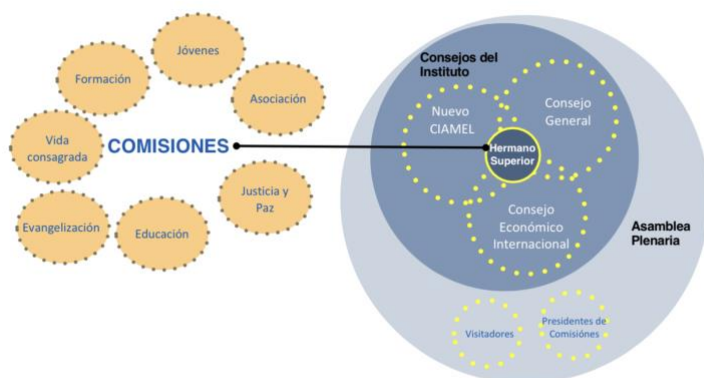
Jóvenes

Formación

Asociación

Vida consagrada

COMISIONES

Justicia y Paz

Evangelización

Educación

Consejos del Instituto

Nuevo CIAMEL

Consejo General

Hermano Superior

Consejo Económico Internacional

Asamblea Plenaria

Visitadores

Presidentes de Comisiónes